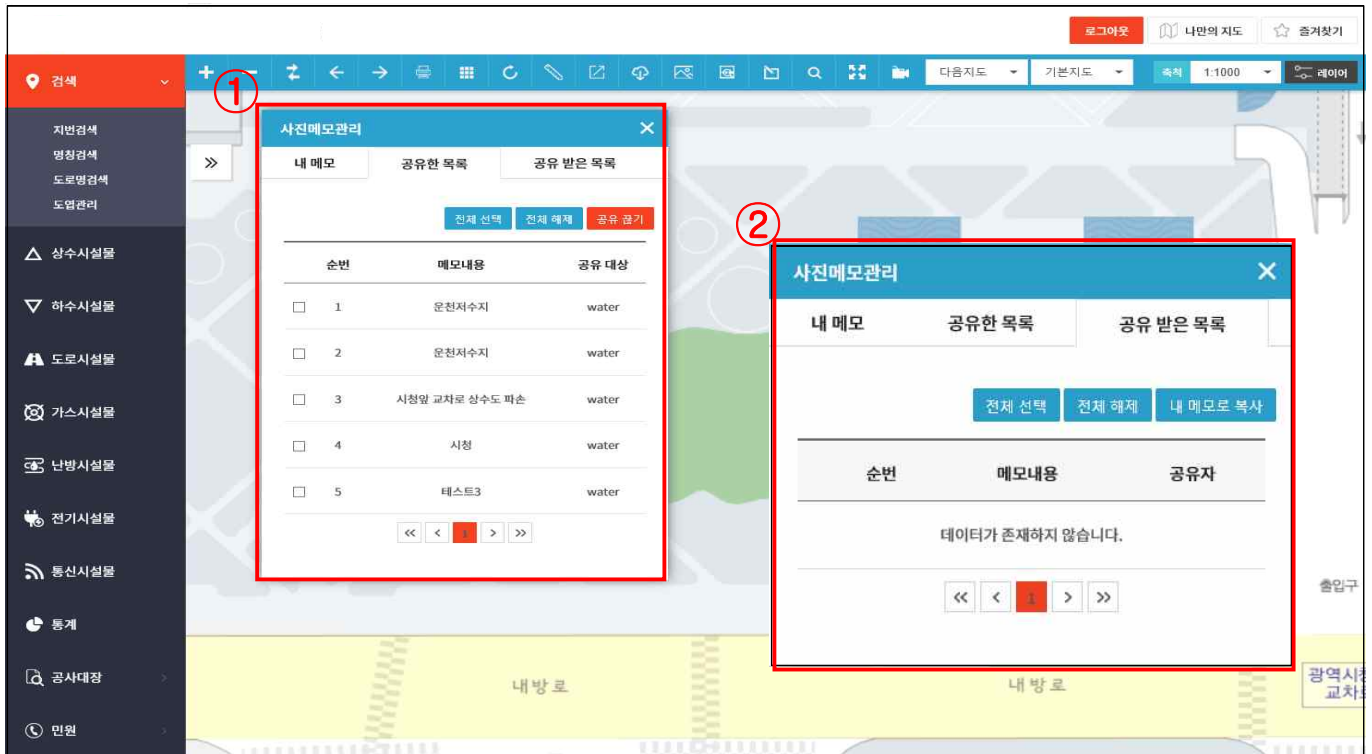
로그아웃 나만의 지도 즐겨찾기

검색
지번검색
명칭검색
도로명검색
도엽관리
상수시설물
하수시설물
도로시설물
가스시설물
난방시설물
전기시설물
통신시설물
통계
공사대장
민원

다음지도 기본지도 축척 1:1000 레이어

①
사진메모관리
내 메모 | 공유한 목록 | 공유 받은 목록

전체 선택 전체 해제 공유 끊기

| | 순번 | 메모내용 | 공유 대상 |
|---|---|---|---|
| ☐ | 1 | 운천저수지 | water |
| ☐ | 2 | 운천저수지 | water |
| ☐ | 3 | 시청앞 교차로 상수도 파손 | water |
| ☐ | 4 | 시청 | water |
| ☐ | 5 | 테스트3 | water |

« ‹ 1 › »

②
사진메모관리
내 메모 | 공유한 목록 | 공유 받은 목록

전체 선택 전체 해제 내 메모로 복사

| 순번 | 메모내용 | 공유자 |
|---|---|---|
| 데이터가 존재하지 않습니다. | | |

« ‹ 1 › »

출입구
내 방 로
내 방 로
광역시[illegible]
교차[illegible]